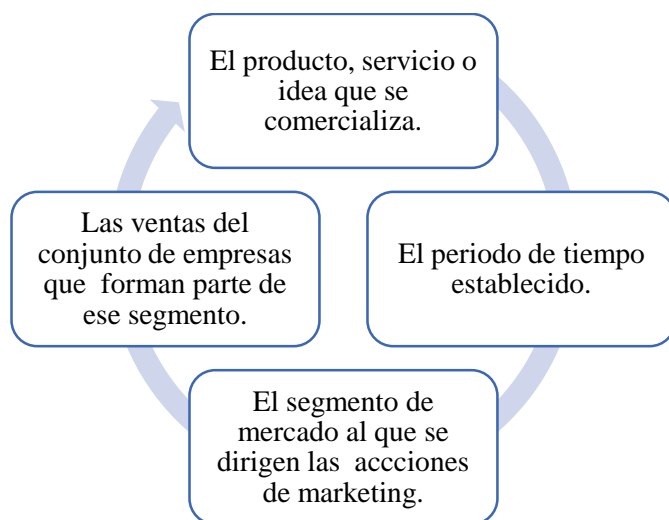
El producto, servicio o idea que se comercializa.

El periodo de tiempo establecido.

El segmento de mercado al que se dirigen las accciones de marketing.

Las ventas del conjunto de empresas que forman parte de ese segmento.